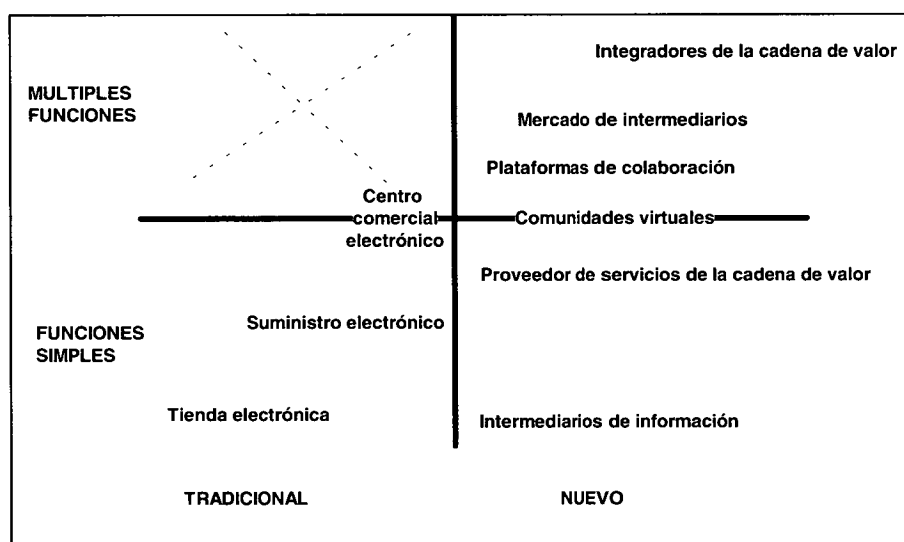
MULTIPLES FUNCIONES

Integradores de la cadena de valor

Mercado de intermediarios

Plataformas de colaboración

Centro comercial electrónico

Comunidades virtuales

Proveedor de servicios de la cadena de valor

FUNCIONES SIMPLES

Suministro electrónico

Tienda electrónica

Intermediarios de información

TRADICIONAL

NUEVO